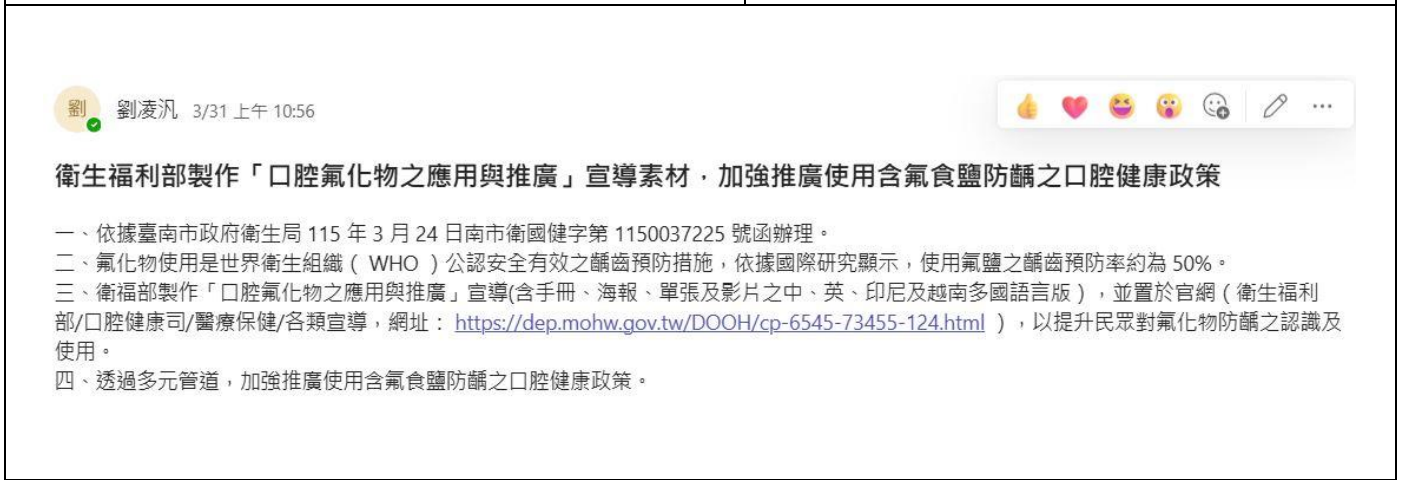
劉

劉凌汎 3/31 上午 10:56

衛生福利部製作「口腔氟化物之應用與推廣」宣導素材，加強推廣使用含氟食鹽防齲之口腔健康政策

一、依據臺南市政府衛生局 115 年 3 月 24 日南市衛國健字第 1150037225 號函辦理。
二、氟化物使用是世界衛生組織（ WHO ）公認安全有效之齲齒預防措施，依據國際研究顯示，使用氟鹽之齲齒預防率約為 50%。
三、衛福部製作「口腔氟化物之應用與推廣」宣導(含手冊、海報、單張及影片之中、英、印尼及越南多國語言版），並置於官網（衛生福利部/口腔健康司/醫療保健/各類宣導，網址： https://dep.mohw.gov.tw/DOOH/cp-6545-73455-124.html ），以提升民眾對氟化物防齲之認識及使用。
四、透過多元管道，加強推廣使用含氟食鹽防齲之口腔健康政策。